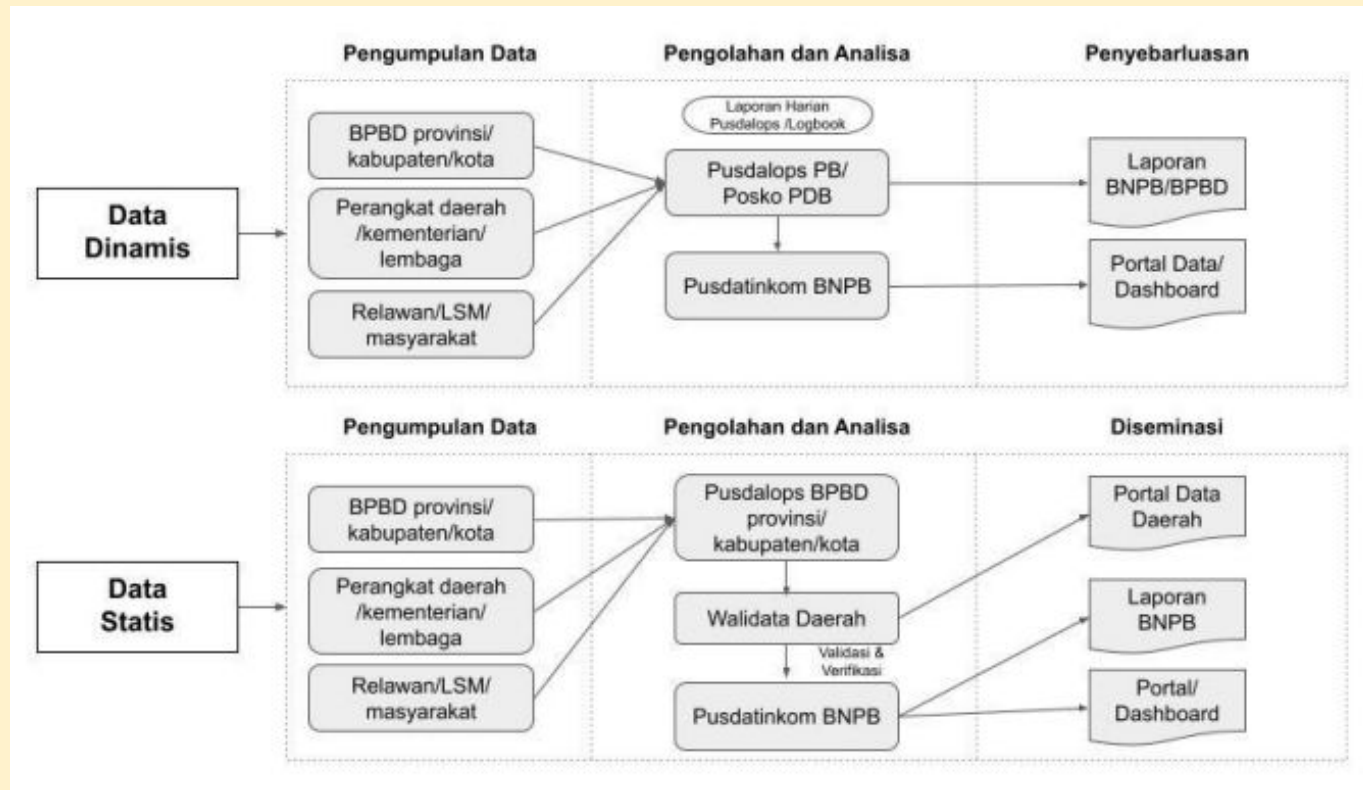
Pengumpulan Data

Pengolahan dan Analisa

Penyebarluasan

Data Dinamis

BPBD provinsi/ kabupaten/kota

Perangkat daerah /kementerian/ lembaga

Relawan/LSM/ masyarakat

Laporan Harian Pusdalops /Logbook

Pusdalops PB/ Posko PDB

Pusdatinkom BNPB

Laporan BNPB/BPBD

Portal Data/ Dashboard

Pengumpulan Data

Pengolahan dan Analisa

Diseminasi

Data Statis

BPBD provinsi/ kabupaten/kota

Perangkat daerah /kementerian/ lembaga

Relawan/LSM/ masyarakat

Pusdalops BPBD provinsi/ kabupaten/kota

Walidata Daerah

Validasi & Verifikasi

Pusdatinkom BNPB

Portal Data Daerah

Laporan BNPB

Portal/ Dashboard